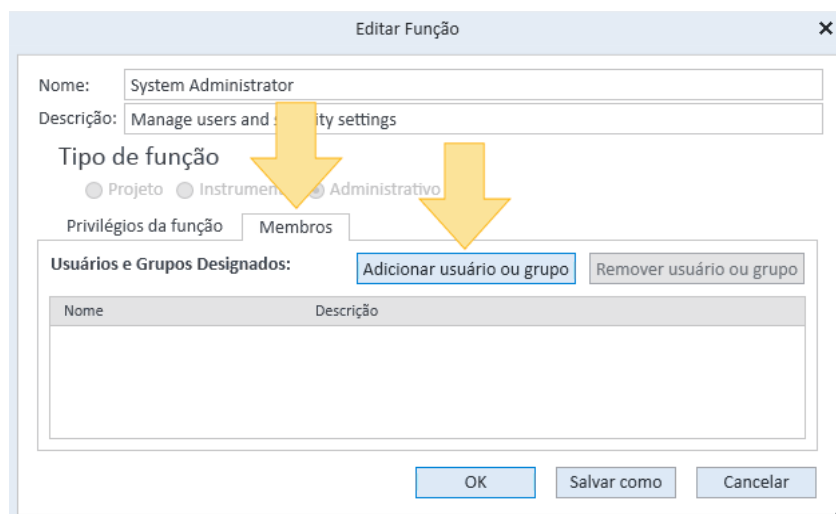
Editar Função
×

Nome: System Administrator
Descrição: Manage users and s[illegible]ity settings

Tipo de função
Projeto Instrumen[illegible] Administrativo

Privilégios da função Membros

Usuários e Grupos Designados:
Adicionar usuário ou grupo
Remover usuário ou grupo

| Nome | Descrição |
|---|---|

OK Salvar como Cancelar